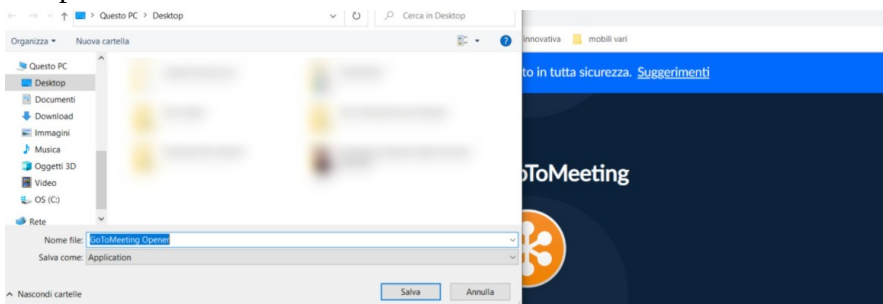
Questo PC > Desktop
Cerca in Desktop
Organizza ▾ Nuova cartella
Questo PC
Desktop
Documenti
Download
Immagini
Musica
Oggetti 3D
Video
OS (C:)
Rete
Nome file: GoToMeeting Opener
Salva come: Application
^ Nascondi cartelle
Salva
Annulla

innovativa mobili vari
to in tutta sicurezza. Suggerimenti
oToMeeting